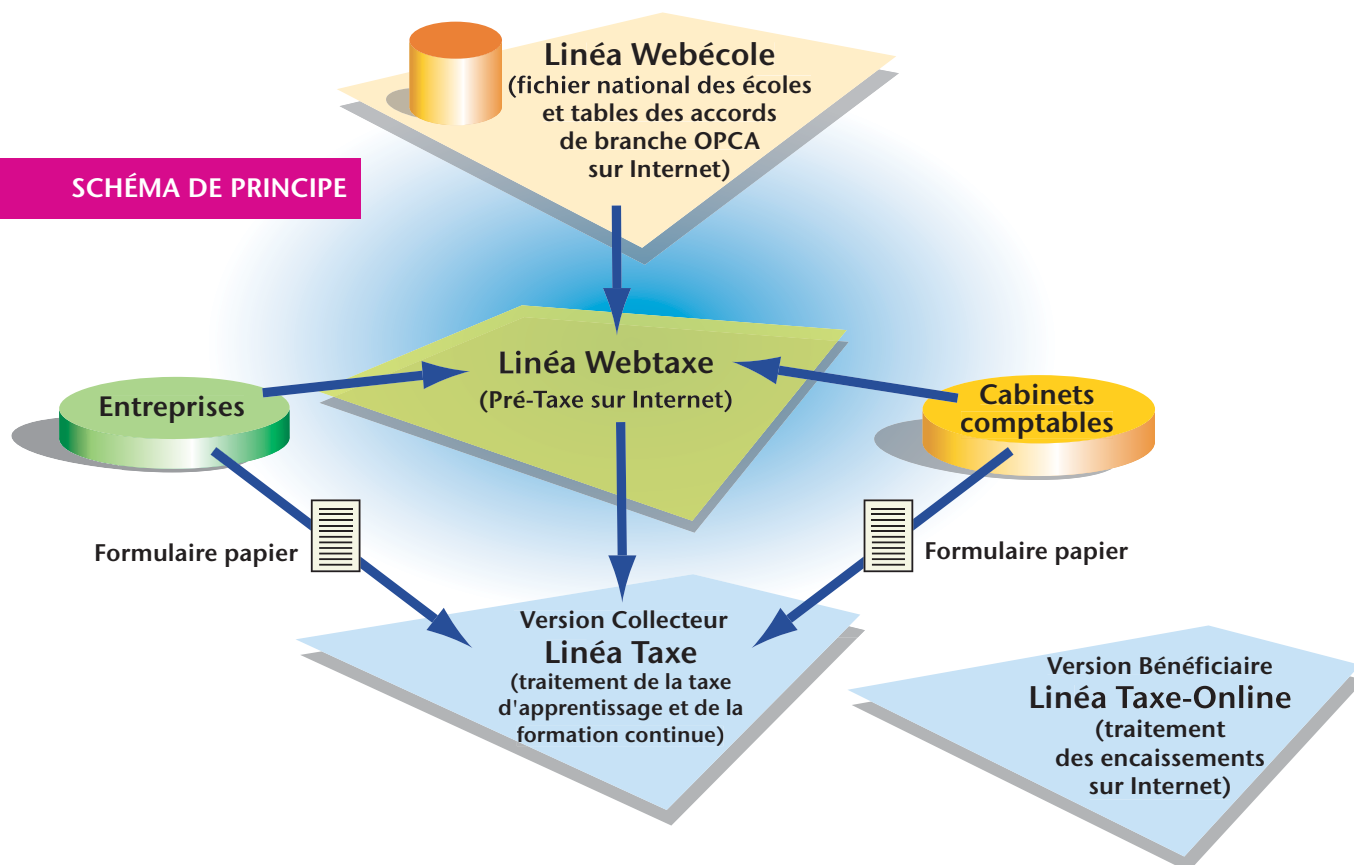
Linéa Webécole
(fichier national des écoles et tables des accords de branche OPCA sur Internet)

SCHÉMA DE PRINCIPE

Linéa Webtaxe
(Pré-Taxe sur Internet)

Entreprises

Cabinets comptables

Formulaire papier

Formulaire papier

Version Collecteur
Linéa Taxe
(traitement de la taxe d'apprentissage et de la formation continue)

Version Bénéficiaire
Linéa Taxe-Online
(traitement des encaissements sur Internet)